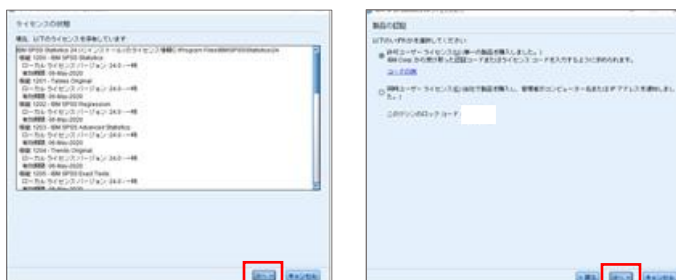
ライセンスの状態

現在、以下のライセンスを保有しています

IBM SPSS Statistics 24 のインストールのライセンス情報C:\Program Files\IBM\SPSS\Statistics\24
機能 1200 - IBM SPSS Statistics
ローカルライセンス バージョン 24.0 一時
有効期限: 06-May-2020
機能 1201 - Tables Original
ローカルライセンス バージョン 24.0 一時
有効期限: 06-May-2020
機能 1202 - IBM SPSS Regression
ローカルライセンス バージョン 24.0 一時
有効期限: 06-May-2020
機能 1203 - IBM SPSS Advanced Statistics
ローカルライセンス バージョン 24.0 一時
有効期限: 06-May-2020
機能 1204 - Trends Original
ローカルライセンス バージョン 24.0 一時
有効期限: 06-May-2020
機能 1205 - IBM SPSS Exact Tests
ローカルライセンス バージョン 24.0 一時

次へ キャンセル

製品の認証

以下のいずれかを選択してください:

許可ユーザーライセンス(以前の製品を購入しました。) IBM Corp. から受け取った認証コードまたはライセンスコードを入力するように求められます。

コードの例

同時ユーザーライセンス(組織で製品を購入し、管理者がコンピューター名またはIPアドレスを提供しました。)

このマシンのロックコード:

< 戻る 次へ キャンセル